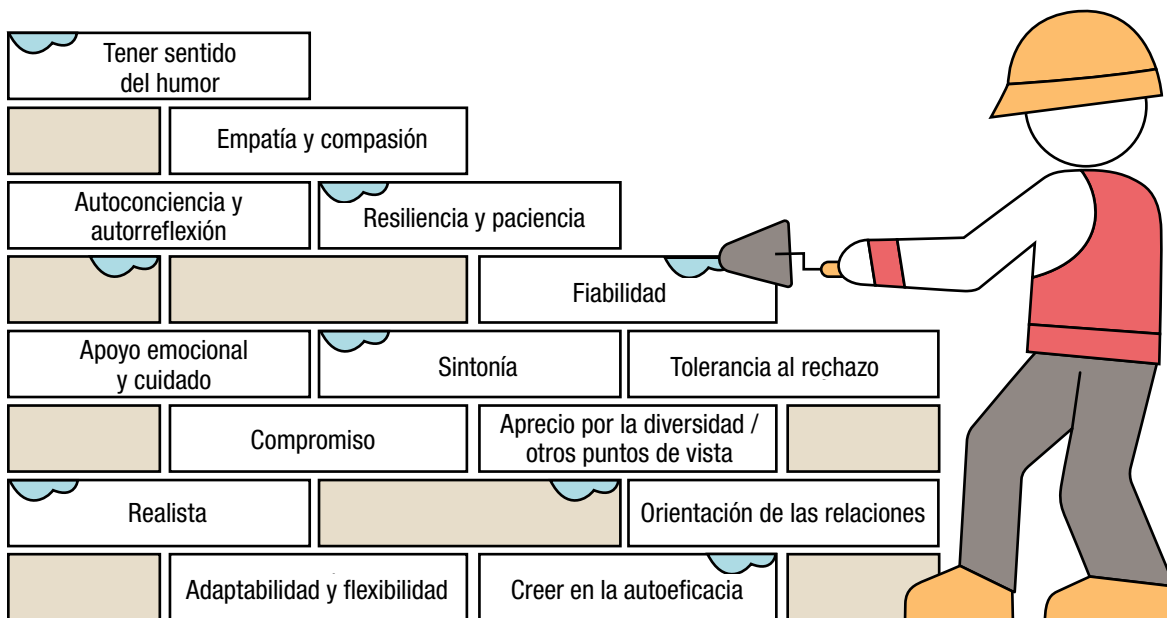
Tener sentido del humor

Empatía y compasión

Autoconciencia y autorreflexión

Resiliencia y paciencia

Fiabilidad

Apoyo emocional y cuidado

Sintonía

Tolerancia al rechazo

Compromiso

Aprecio por la diversidad / otros puntos de vista

Realista

Orientación de las relaciones

Adaptabilidad y flexibilidad

Creer en la autoeficacia